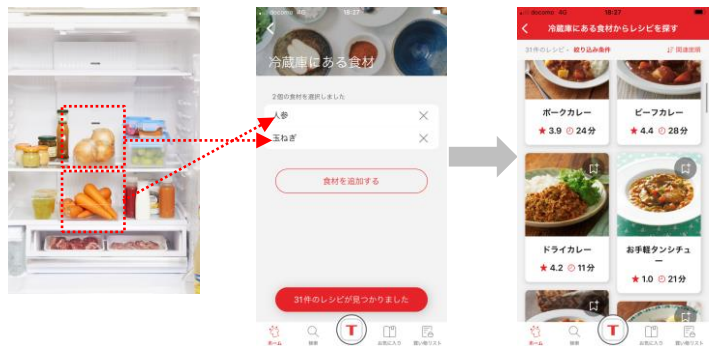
docomo 4G
18:27

冷蔵庫にある食材

2個の食材を選択しました

人参

玉ねぎ

食材を追加する

31件のレシピが見つかりました

ホーム
検索
T
お気に入り
買い物リスト

docomo 4G
18:27

冷蔵庫にある食材からレシピを探す

31件のレシピ・絞り込み条件
関連度順

ポークカレー
★ 3.9 24分

ビーフカレー
★ 4.4 28分

ドライカレー
★ 4.2 11分

お手軽タンシチュー
★ 1.0 21分

ホーム
検索
T
お気に入り
買い物リスト